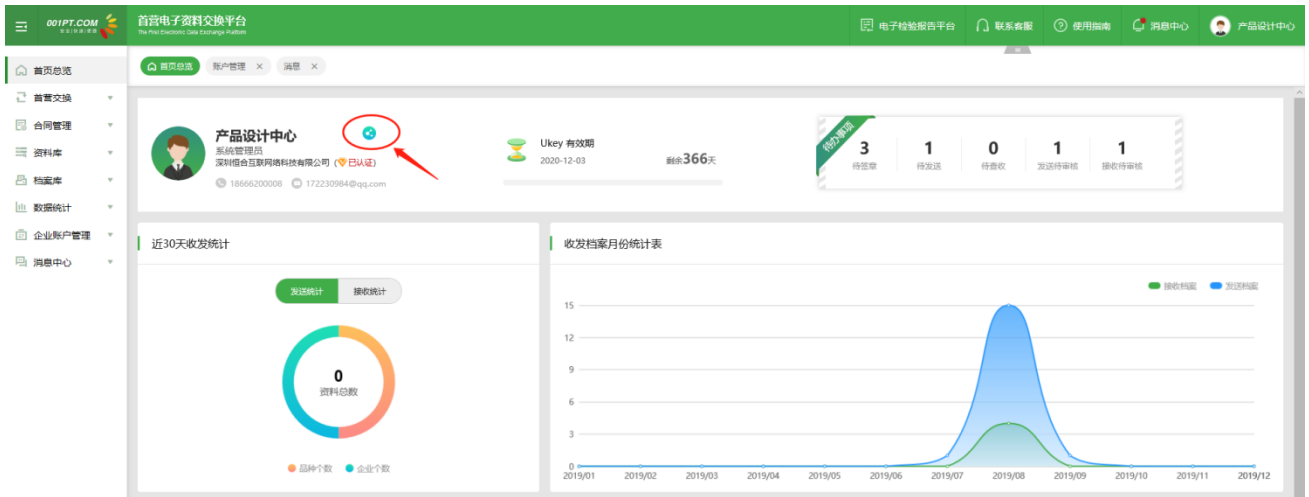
001PT.COM

首营电子资料交换平台
The First Electronic Data Exchange Platform

电子检验报告平台 联系客服 使用指南 消息中心 产品设计中心

首页总览
首营交换
合同管理
资料库
档案库
数据统计
企业账户管理
消息中心

首页总览 账户管理 × 消息 ×

产品设计中心
系统管理员
深圳佰合互联网络科技有限公司 (已认证)
18666200008 172230984@qq.com

Ukey 有效期
2020-12-03
剩余366天

待办事项

| 3 | 1 | 0 | 1 | 1 |
|---|---|---|---|---|
| 待签章 | 待发送 | 待查收 | 发送待审核 | 接收待审核 |

近30天收发统计

发送统计 接收统计

0
资料总数

品种个数 企业个数

收发档案月份统计表

接收档案 发送档案

15
12
9
6
3
0

2019/01 2019/02 2019/03 2019/04 2019/05 2019/06 2019/07 2019/08 2019/09 2019/10 2019/11 2019/12